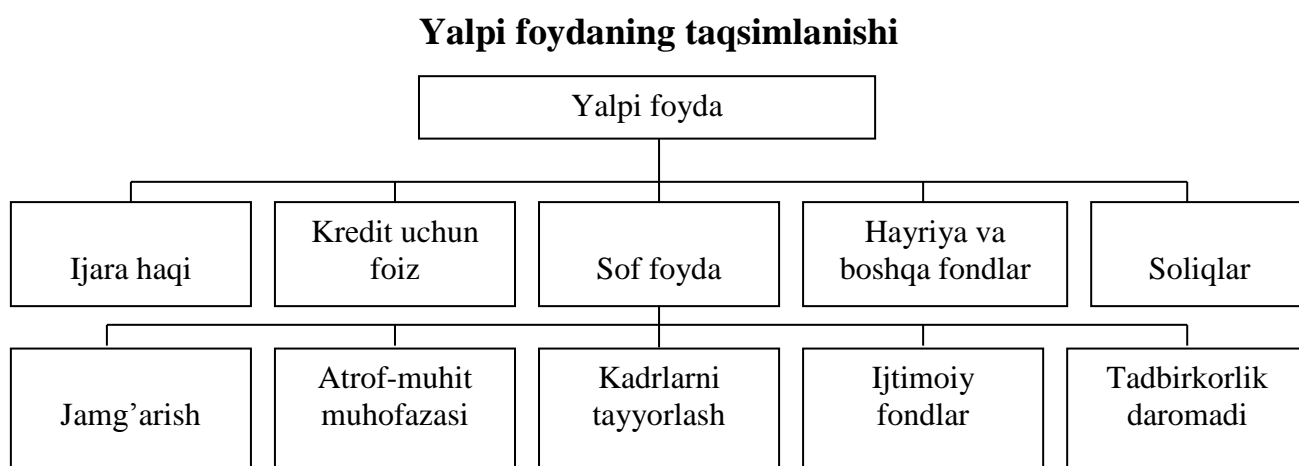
Yalpi foydaning taqsimlanishi

Yalpi foyda

Ijara haqi

Kredit uchun foiz

Sof foyda

Hayriya va boshqa fondlar

Soliqlar

Jamg’arish

Atrof-muhit muhofazasi

Kadrlarni tayyorlash

Ijtimoiy fondlar

Tadbirkorlik daromadi